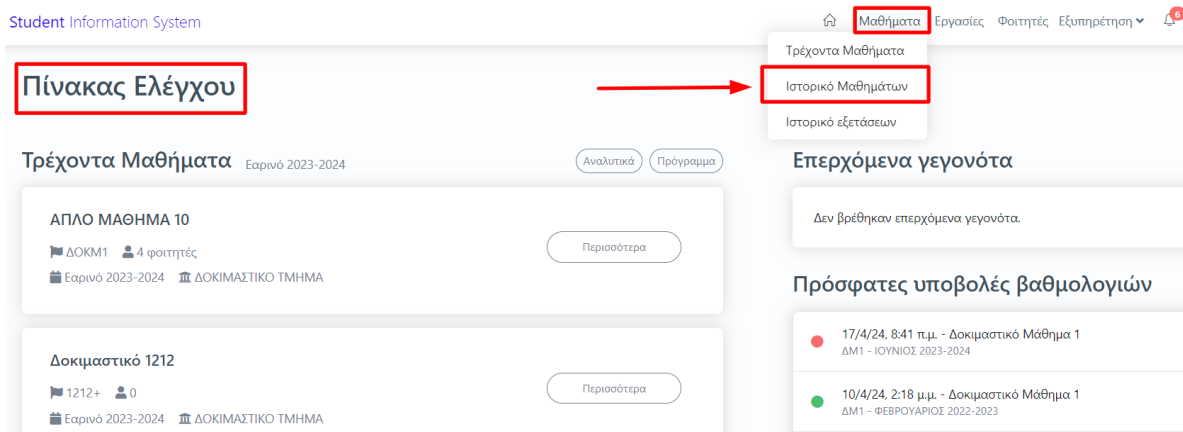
Student Information System

Μαθήματα Εργασίες Φοιτητές Εξυπηρέτηση 6

Τρέχοντα Μαθήματα
Ιστορικό Μαθημάτων
Ιστορικό εξετάσεων

Πίνακας Ελέγχου

Τρέχοντα Μαθήματα Εαρινό 2023-2024

Αναλυτικά Πρόγραμμα

ΑΠΛΟ ΜΑΘΗΜΑ 10

ΔΟΚΜ1 4 φοιτητές

Εαρινό 2023-2024 ΔΟΚΙΜΑΣΤΙΚΟ ΤΜΗΜΑ

Περισσότερα

Δοκιμαστικό 1212

1212+ 0

Εαρινό 2023-2024 ΔΟΚΙΜΑΣΤΙΚΟ ΤΜΗΜΑ

Περισσότερα

Επερχόμενα γεγονότα

Δεν βρέθηκαν επερχόμενα γεγονότα.

Πρόσφατες υποβολές βαθμολογιών

17/4/24, 8:41 π.μ. - Δοκιμαστικό Μάθημα 1
ΔΜ1 - ΙΟΥΝΙΟΣ 2023-2024

10/4/24, 2:18 μ.μ. - Δοκιμαστικό Μάθημα 1
ΔΜ1 - ΦΕΒΡΟΥΑΡΙΟΣ 2022-2023